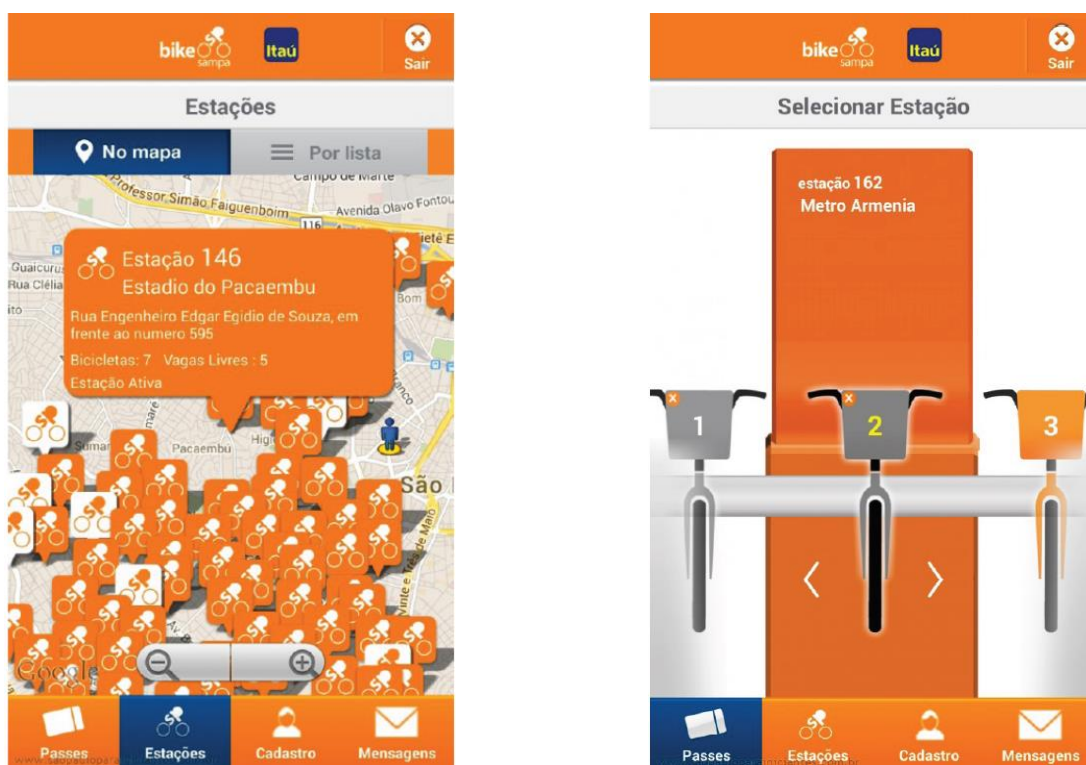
bike sampa Itaú Sair

Estações

No mapa
Por lista

Professor Simão Faiguenboim
Avenida Olavo Fontoura
Campo de Marte
116
Guaicurus
Rua Clélia
Bom
Pacaembu
São
Google

Estação 146
Estadio do Pacaembu
Rua Engenheiro Edgar Egidio de Souza, em frente ao numero 595
Bicicletas: 7 Vagas Livres : 5
Estação Ativa

Passes
Estações
Cadastro
Mensagens

bike sampa Itaú Sair

Selecionar Estação

estação 162
Metro Armenia

1
2
3

Passes
Estações
Cadastro
Mensagens